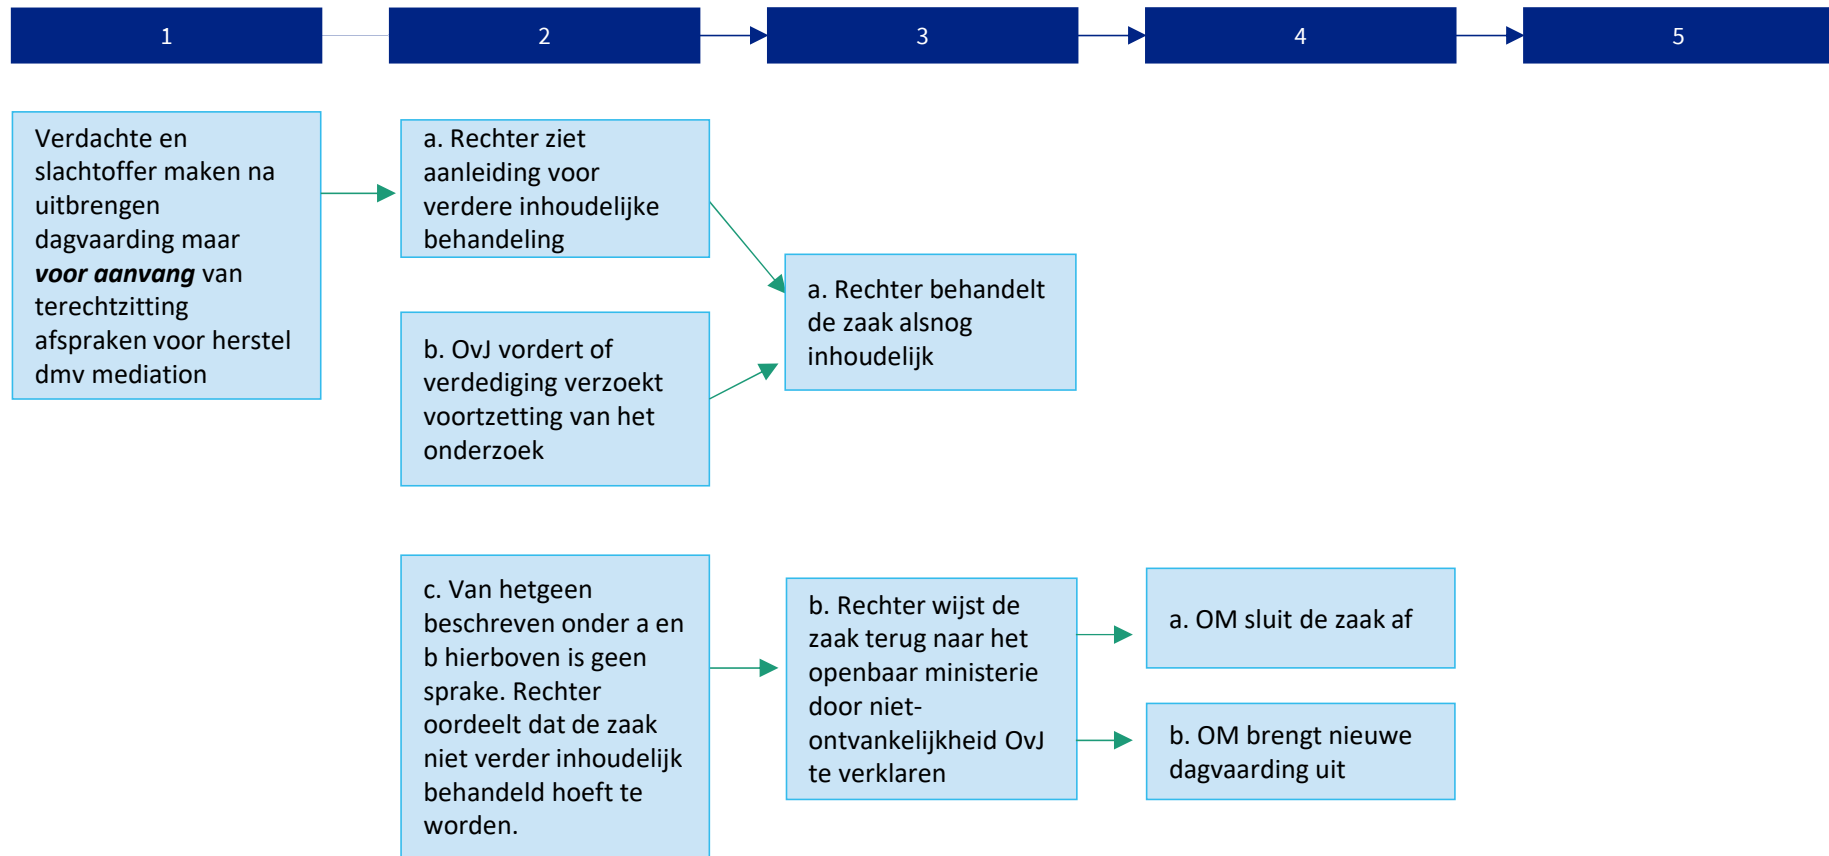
1

2

3

4

5

Verdachte en slachtoffer maken na uitbrengen dagvaarding maar ***voor aanvang*** van terechtzitting afspraken voor herstel dmv mediation

a. Rechter ziet aanleiding voor verdere inhoudelijke behandeling

b. OvJ vordert of verdediging verzoekt voortzetting van het onderzoek

c. Van hetgeen beschreven onder a en b hierboven is geen sprake. Rechter oordeelt dat de zaak niet verder inhoudelijk behandeld hoeft te worden.

a. Rechter behandelt de zaak alsnog inhoudelijk

b. Rechter wijst de zaak terug naar het openbaar ministerie door niet-ontvankelijkheid OvJ te verklaren

a. OM sluit de zaak af

b. OM brengt nieuwe dagvaarding uit